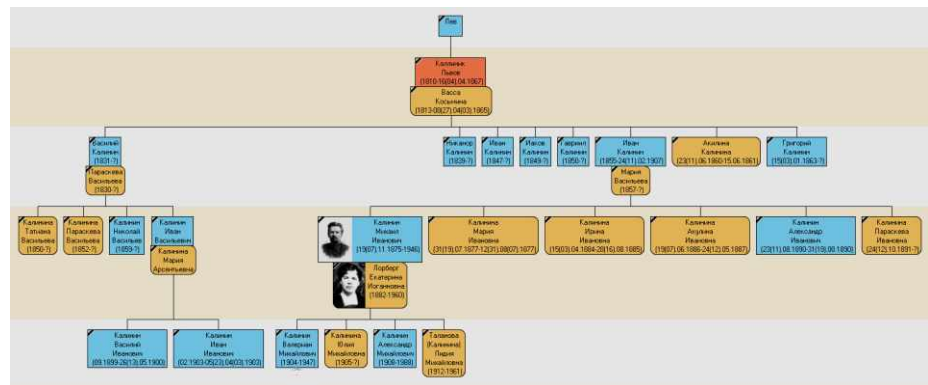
Лев

Калинин Львов (1810-16(04).04.1867)

Васса Косьмина (1813-08(27).04(03).1865)

Василий Калинин (1831-?)

Параскева Васильева (1830-?)

Никанор Калинин (1839-?)

Иван Калинин (1847-?)

Иаков Калинин (1849-?)

Гавриил Калинин (1850-?)

Иван Калинин (1855-24(11).02.1907)

Акилина Калинина (23(11).06.1860-15.06.1861)

Григорий Калинин (15(03).01.1863-?)

Мария Васильева (1857-?)

Калинина Татьяна Васильевна (1850-?)

Калинина Параскева Васильевна (1852-?)

Калинин Николай Васильев (1859-?)

Калинин Иван Васильевич

Калинина Мария Арсентьевна

Калинин Михаил Иванович (19(07).11.1875-1946)

Лорберг Екатерина Ивановна (1882-1960)

Калинина Мария Ивановна (31(19).07.1877-12(31).08(07).1877)

Калинина Ирина Ивановна (15(03).04.1884-28(16).08.1885)

Калинина Акулина Ивановна (19(07).06.1886-24(12).05.1887)

Калинин Александр Иванович (23(11).06.1890-31(19).08.1890)

Калинина Параскева Ивановна (24(12).10.1891-?)

Калинин Василий Иванович (09.1899-28(13).05.1900)

Калинин Иван Иванович (02.1903-05(23).04(03).1903)

Калинин Валериан Михайлович (1904-1347)

Калинина Юлия Михайловна (1905-?)

Калинин Александр Михайлович (1908-1989)

Гапакова (Калинина) Лидия Михайловна (1912-1961)